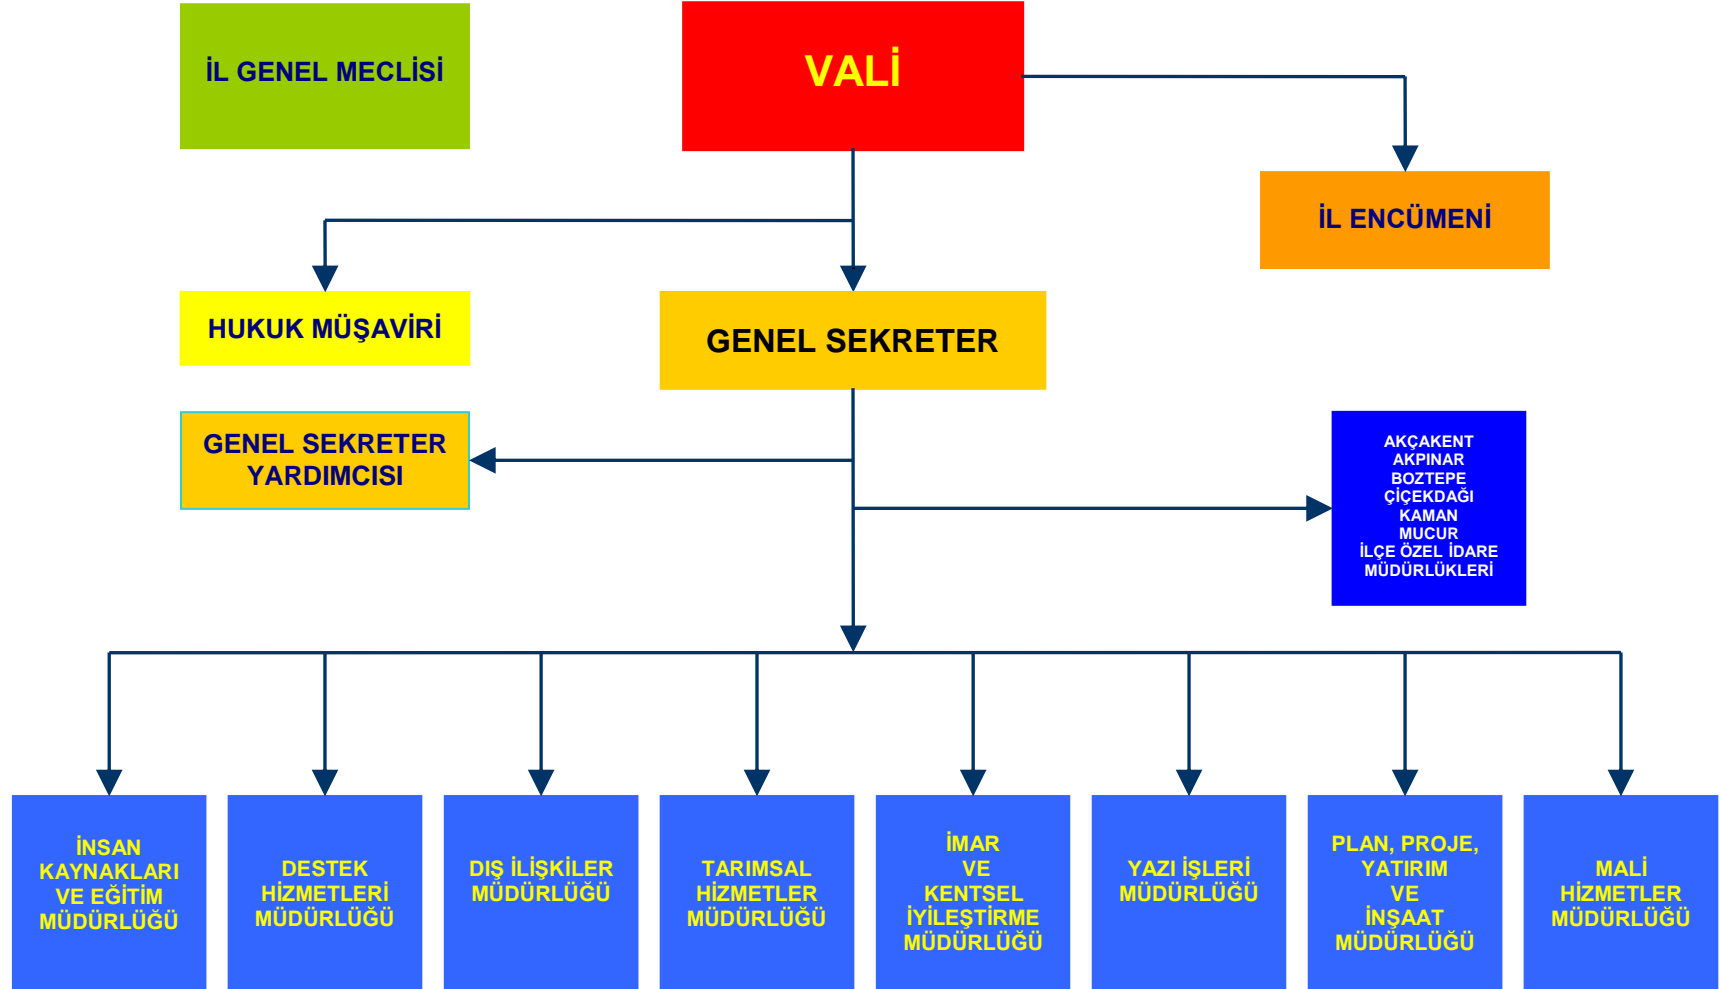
İL GENEL MECLİSİ

VALİ

İL ENCÜMENİ

HUKUK MÜŞAVİRİ

GENEL SEKRETER

GENEL SEKRETER YARDIMCISI

AKÇAKENT
AKPINAR
BOZTEPE
ÇİÇEKDAĞI
KAMAN
MUCUR
İLÇE ÖZEL İDARE MÜDÜRLÜKLERİ

İNSAN KAYNAKLARI VE EĞİTİM MÜDÜRLÜĞÜ

DESTEK HİZMETLERİ MÜDÜRLÜĞÜ

DIŞ İLİŞKİLER MÜDÜRLÜĞÜ

TARIMSAL HİZMETLER MÜDÜRLÜĞÜ

İMAR VE KENTSEL İYİLEŞTİRME MÜDÜRLÜĞÜ

YAZI İŞLERİ MÜDÜRLÜĞÜ

PLAN, PROJE, YATIRIM VE İNŞAAT MÜDÜRLÜĞÜ

MALİ HİZMETLER MÜDÜRLÜĞÜ